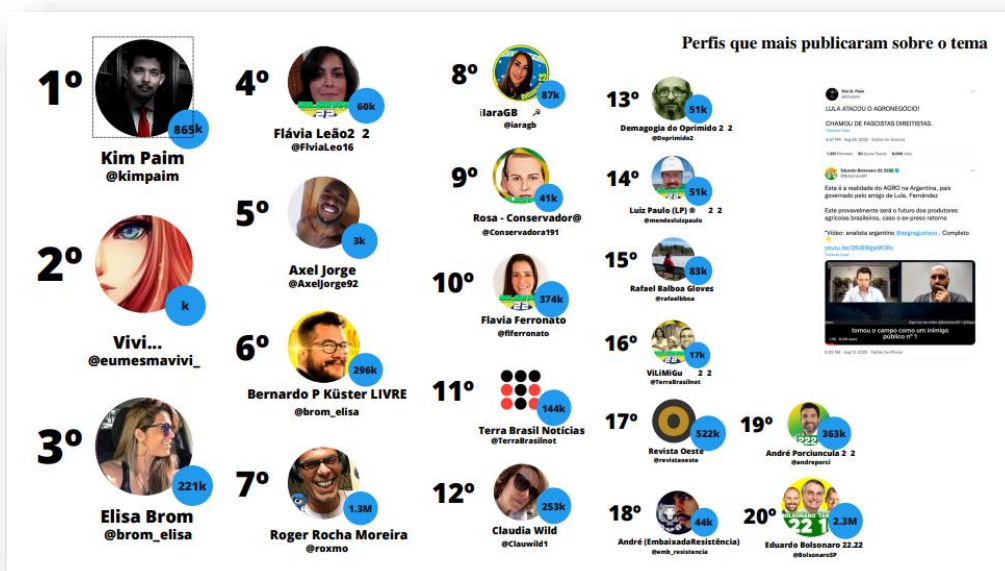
Perfis que mais publicaram sobre o tema

1º
865k
Kim Paim
@kimpaim

2º
k
Vivi...
@eumesmavivi_

3º
221k
Elisa Brom
@brom_elisa

4º
60k
Flávia Leão2 2
@FlviaLeo16

5º
3k
Axel Jorge
@AxelJorge92

6º
296k
Bernardo P Küster LIVRE
@brom_elisa

7º
1.3M
Roger Rocha Moreira
@roxmo

8º
87k
ilaraGB
@iaragb

9º
41k
Rosa - Conservador@
@Conservadora191

10º
374k
Flavia Ferronato
@fiferronato

11º
144k
Terra Brasil Notícias
@TerraBrasilnot

12º
253k
Claudia Wild
@Clauwild1

13º
51k
Demagogia do Oprimido2 2
@Doprimido2

14º
51k
Luiz Paulo (LP) ® 2 2
@mendesluizpaulo

15º
83k
Rafael Balboa Gloves
@rafaelbboa

16º
17k
ViLiMiGu 2 2
@TerraBrasilnot

17º
522k
Revista Oeste
@revistaoeste

18º
44k
André (EmbaixadaResistência)
@emb_resistencia

19º
363k
André Porciuncula 2 2
@andreporci

20º
2.3M
Eduardo Bolsonaro 22.22
@BolsonaroSP

Kim D. Paim
@kimpaim
LULA ATACOU O AGRONEGÓCIO!
CHAMOU DE FASCISTAS DIREITISTAS.

Eduardo Bolsonaro 22 22
@BolsonaroSP
Esta é a realidade do AGRO na Argentina, país governado pelo amigo de Lula, Fernández
Este provavelmente será o futuro dos produtores agrícolas brasileiros, caso o ex-preso retorne
*Vídeo: analista argentino @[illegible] . Completo
tomou o campo como um inimigo público nº 1